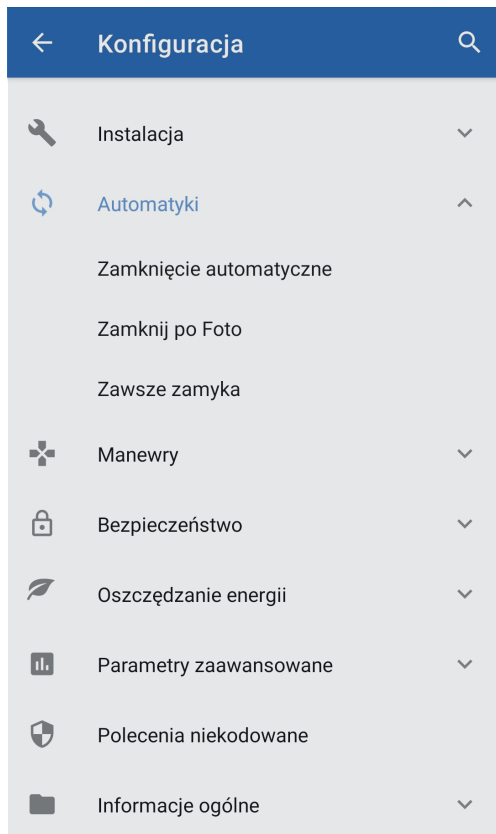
Konfiguracja

Instalacja

Automatyki

Zamknięcie automatyczne

Zamknij po Foto

Zawsze zamyka

Manewry

Bezpieczeństwo

Oszczędzanie energii

Parametry zaawansowane

Polecenia niekodowane

Informacje ogólne